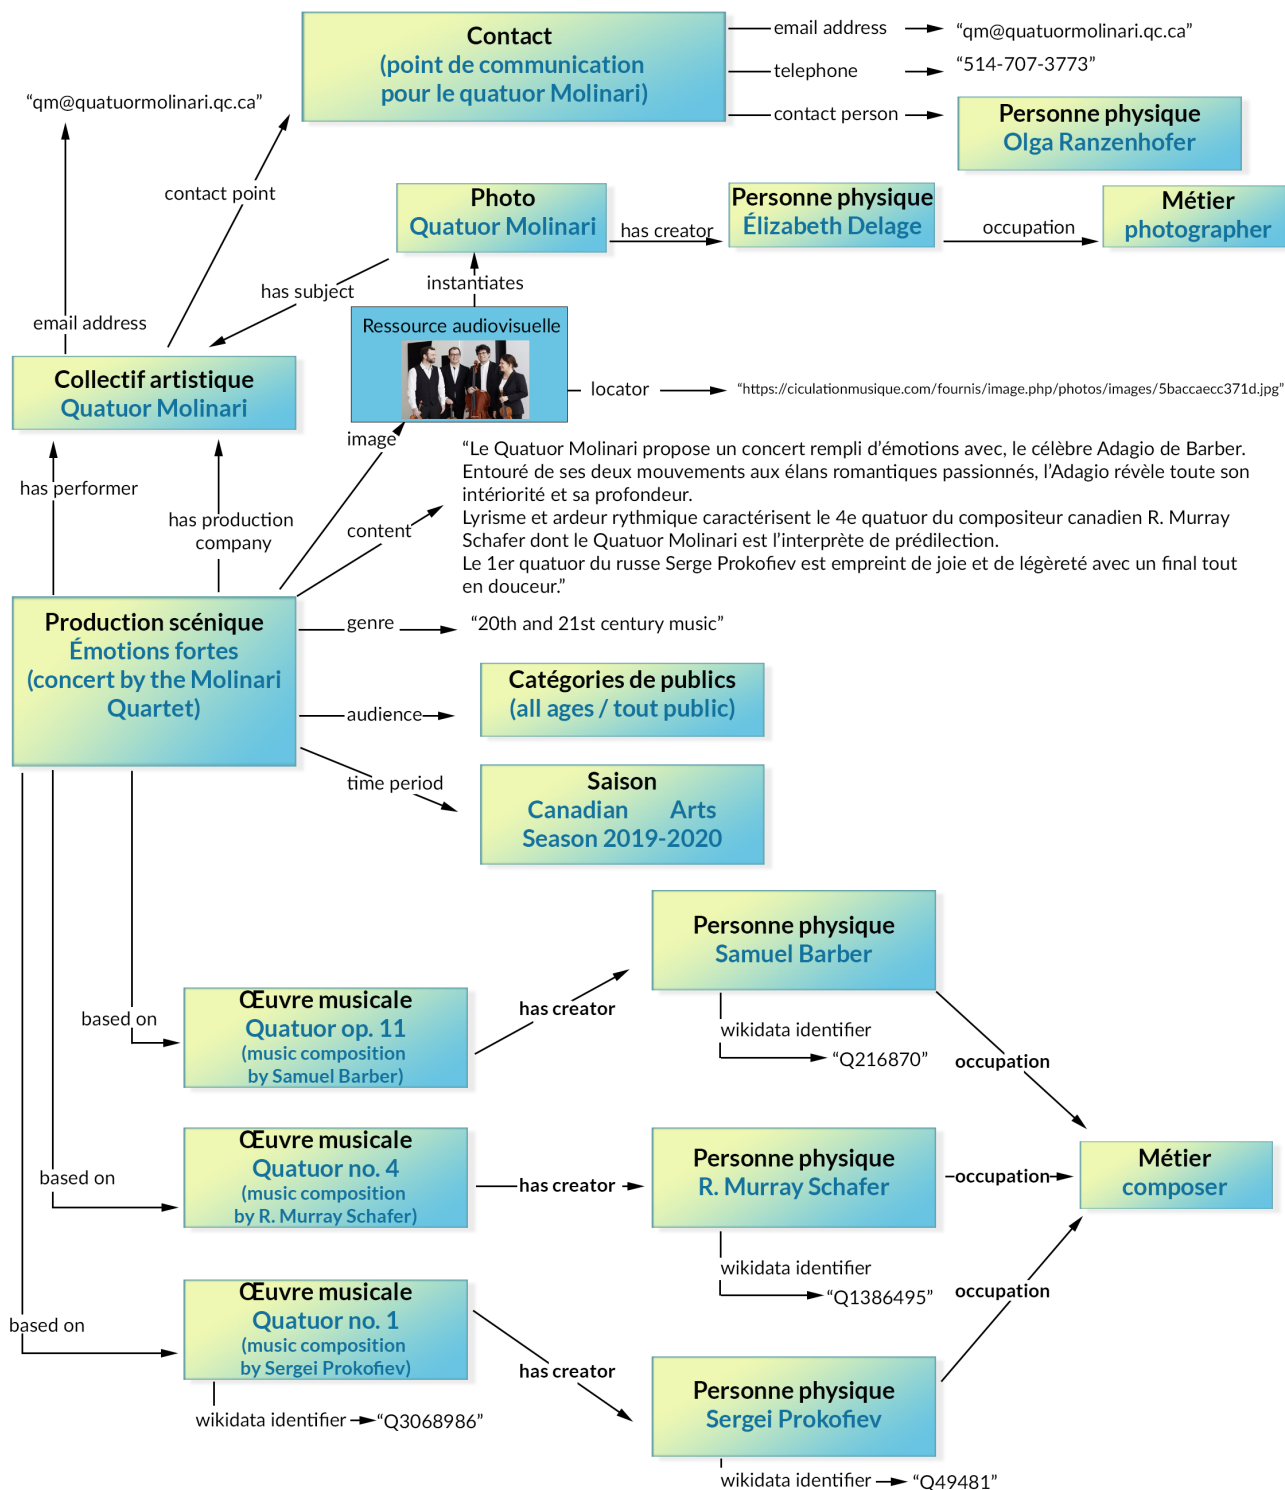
Contact
(point de communication pour le quatuor Molinari)

email address "qm@quatuormolinari.qc.ca"
telephone "514-707-3773"
contact person

Personne physique
Olga Ranzenhofer

"qm@quatuormolinari.qc.ca"

contact point

email address

Photo
Quatuor Molinari

has creator

Personne physique
Élizabeth Delage

occupation

Métier
photographer

has subject

instantiates

Ressource audiovisuelle

locator "https://ciculationmusique.com/fournis/image.php/photos/images/5baccaecc371d.jpg"

Collectif artistique
Quatuor Molinari

image

"Le Quatuor Molinari propose un concert rempli d'émotions avec, le célèbre Adagio de Barber. Entouré de ses deux mouvements aux élans romantiques passionnés, l'Adagio révèle toute son intériorité et sa profondeur.
Lyrisme et ardeur rythmique caractérisent le 4e quatuor du compositeur canadien R. Murray Schafer dont le Quatuor Molinari est l'interprète de prédilection.
Le 1er quatuor du russe Serge Prokofiev est empreint de joie et de légèreté avec un final tout en douceur."

has performer

has production company

content

Production scénique
Émotions fortes
(concert by the Molinari Quartet)

genre "20th and 21st century music"

audience

Catégories de publics
(all ages / tout public)

time period

Saison
Canadian Arts Season 2019-2020

Personne physique
Samuel Barber

based on

Œuvre musicale
Quatuor op. 11
(music composition by Samuel Barber)

has creator

wikidata identifier "Q216870"

occupation

Œuvre musicale
Quatuor no. 4
(music composition by R. Murray Schafer)

based on

has creator

Personne physique
R. Murray Schafer

occupation

Métier
composer

wikidata identifier "Q1386495"

occupation

Œuvre musicale
Quatuor no. 1
(music composition by Sergei Prokofiev)

based on

has creator

wikidata identifier "Q3068986"

Personne physique
Sergei Prokofiev

wikidata identifier "Q49481"